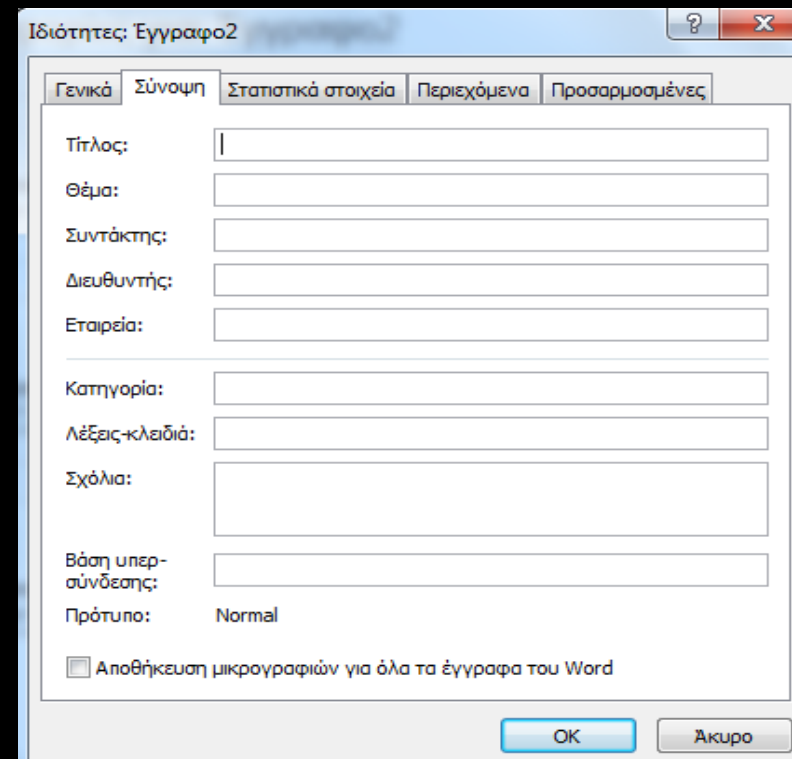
Ιδιότητες: Έγγραφο2

?
X

Γενικά
Σύνοψη
Στατιστικά στοιχεία
Περιεχόμενα
Προσαρμοσμένες

Τίτλος:
Θέμα:
Συντάκτης:
Διευθυντής:
Εταιρεία:

Κατηγορία:
Λέξεις-κλειδιά:
Σχόλια:

Βάση υπερσύνδεσης:
Πρότυπο: Normal

Αποθήκευση μικρογραφιών για όλα τα έγγραφα του Word

OK
Άκυρο